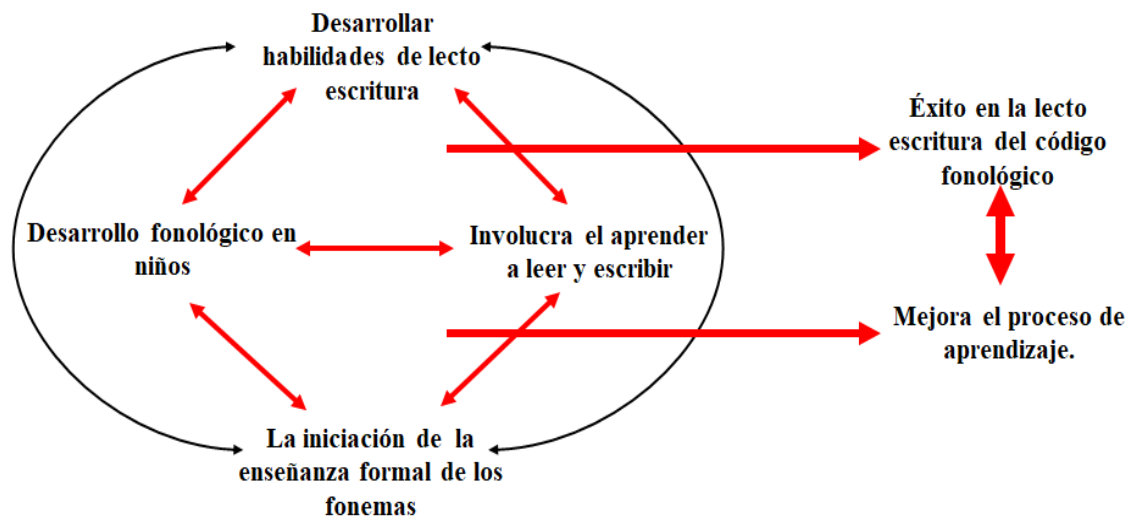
Desarrollar habilidades de lecto escritura

Éxito en la lecto escritura del código fonológico

Desarrollo fonológico en niños

Involucra el aprender a leer y escribir

Mejora el proceso de aprendizaje.

La iniciación de la enseñanza formal de los fonemas